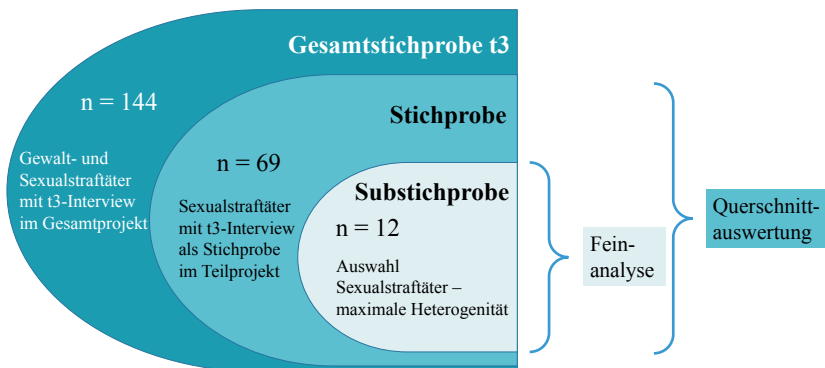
Gesamtstichprobe t3

n = 144

Gewalt- und Sexualstraftäter mit t3-Interview im Gesamtprojekt

Stichprobe

n = 69

Sexualstraftäter mit t3-Interview als Stichprobe im Teilprojekt

Substichprobe

n = 12

Auswahl Sexualstraftäter – maximale Heterogenität

Feinanalyse

Querschnittauswertung